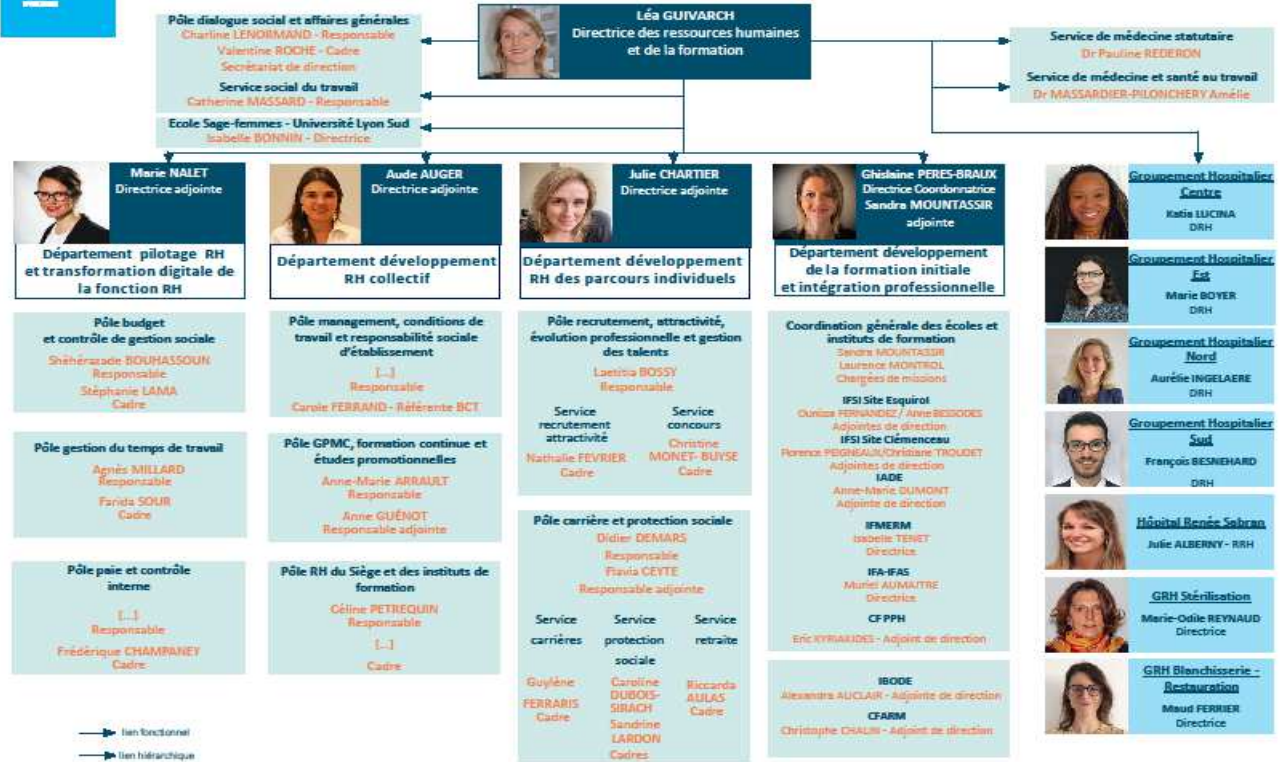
Léa GUIVARCH
Directrice des ressources humaines et de la formation

Pôle dialogue social et affaires générales
Charline LENORMAND - Responsable
Valentine ROCHE - Cadre
Secrétariat de direction

Service social du travail
Catherine MASSARD - Responsable

Ecole Sage-femmes - Université Lyon Sud
Isabelle BONNIN - Directrice

Service de médecine statutaire
Dr Pauline REDERON

Service de médecine et santé au travail
Dr MASSARDIER-PILONCHERY Amélie

Marie NALET
Directrice adjointe

Département pilotage RH et transformation digitale de la fonction RH

Aude AUGER
Directrice adjointe

Département développement RH collectif

Julie CHARTIER
Directrice adjointe

Département développement RH des parcours individuels

Ghislaine PERES-BRAUX
Directrice Coordonnatrice
Sandra MOUNTASSIR
adjointe

Département développement de la formation initiale et intégration professionnelle

Pôle budget et contrôle de gestion sociale
Shéhérazade BOUHASSOUN
Responsable
Stéphanie LAMA
Cadre

Pôle gestion du temps de travail
Agnès MILLARD
Responsable
Farida SOUR
Cadre

Pôle paie et contrôle interne
[...]
Responsable
Frédérique CHAMPANEY
Cadre

Pôle management, conditions de travail et responsabilité sociale d'établissement
[...]
Responsable
Carole FERRAND - Référente BCT

Pôle GPMC, formation continue et études promotionnelles
Anne-Marie ARRAULT
Responsable
Anne GUÉNOT
Responsable adjointe

Pôle RH du Siège et des instituts de formation
Céline PETREQUIN
Responsable
[...]
Cadre

Pôle recrutement, attractivité, évolution professionnelle et gestion des talents
Laetitia BOSSY
Responsable

Service recrutement attractivité
Nathalie FEVRIER
Cadre

Service concours
Christine MONET- BUYSE
Cadre

Pôle carrière et protection sociale
Didier DEMARS
Responsable
Flavia CEYTE
Responsable adjointe

Service carrières
Guylène FERRARIS
Cadre

Service protection sociale
Caroline DUBOIS-SIRACH
Sandrine LARDON
Cadres

Service retraite
Riccarda AULAS
Cadre

Coordination générale des écoles et instituts de formation
Sandra MOUNTASSIR
Laurence MONTROL
Chargées de missions

IFSI Site Esquirol
Ouniza FERNANDEZ / Anne BESSODES
Adjointes de direction

IFSI Site Clémenceau
Florence PEIGNEAUX/Christiane TROUDET
Adjointes de direction

IADE
Anne-Marie DUMONT
Adjointe de direction

IFMERM
Isabelle TENET
Directrice

IFA-IFAS
Muriel AUMAITRE
Directrice

CF PPH
Eric KYRIAKIDES - Adjoint de direction

IBODE
Alexandra AUCLAIR - Adjointe de direction

CFARM
Christophe CHALIN - Adjoint de direction

Groupement Hospitalier Centre
Katia LUCINA
DRH

Groupement Hospitalier Est
Marie BOYER
DRH

Groupement Hospitalier Nord
Aurélie INGELAERE
DRH

Groupement Hospitalier Sud
François BESNEHARD
DRH

Hôpital Renée Sabran
Julie ALBERNY - RRH

GRH Stérilisation
Marie-Odile REYNAUD
Directrice

GRH Blanchisserie - Restauration
Maud FERRIER
Directrice

lien fonctionnel
lien hiérarchique